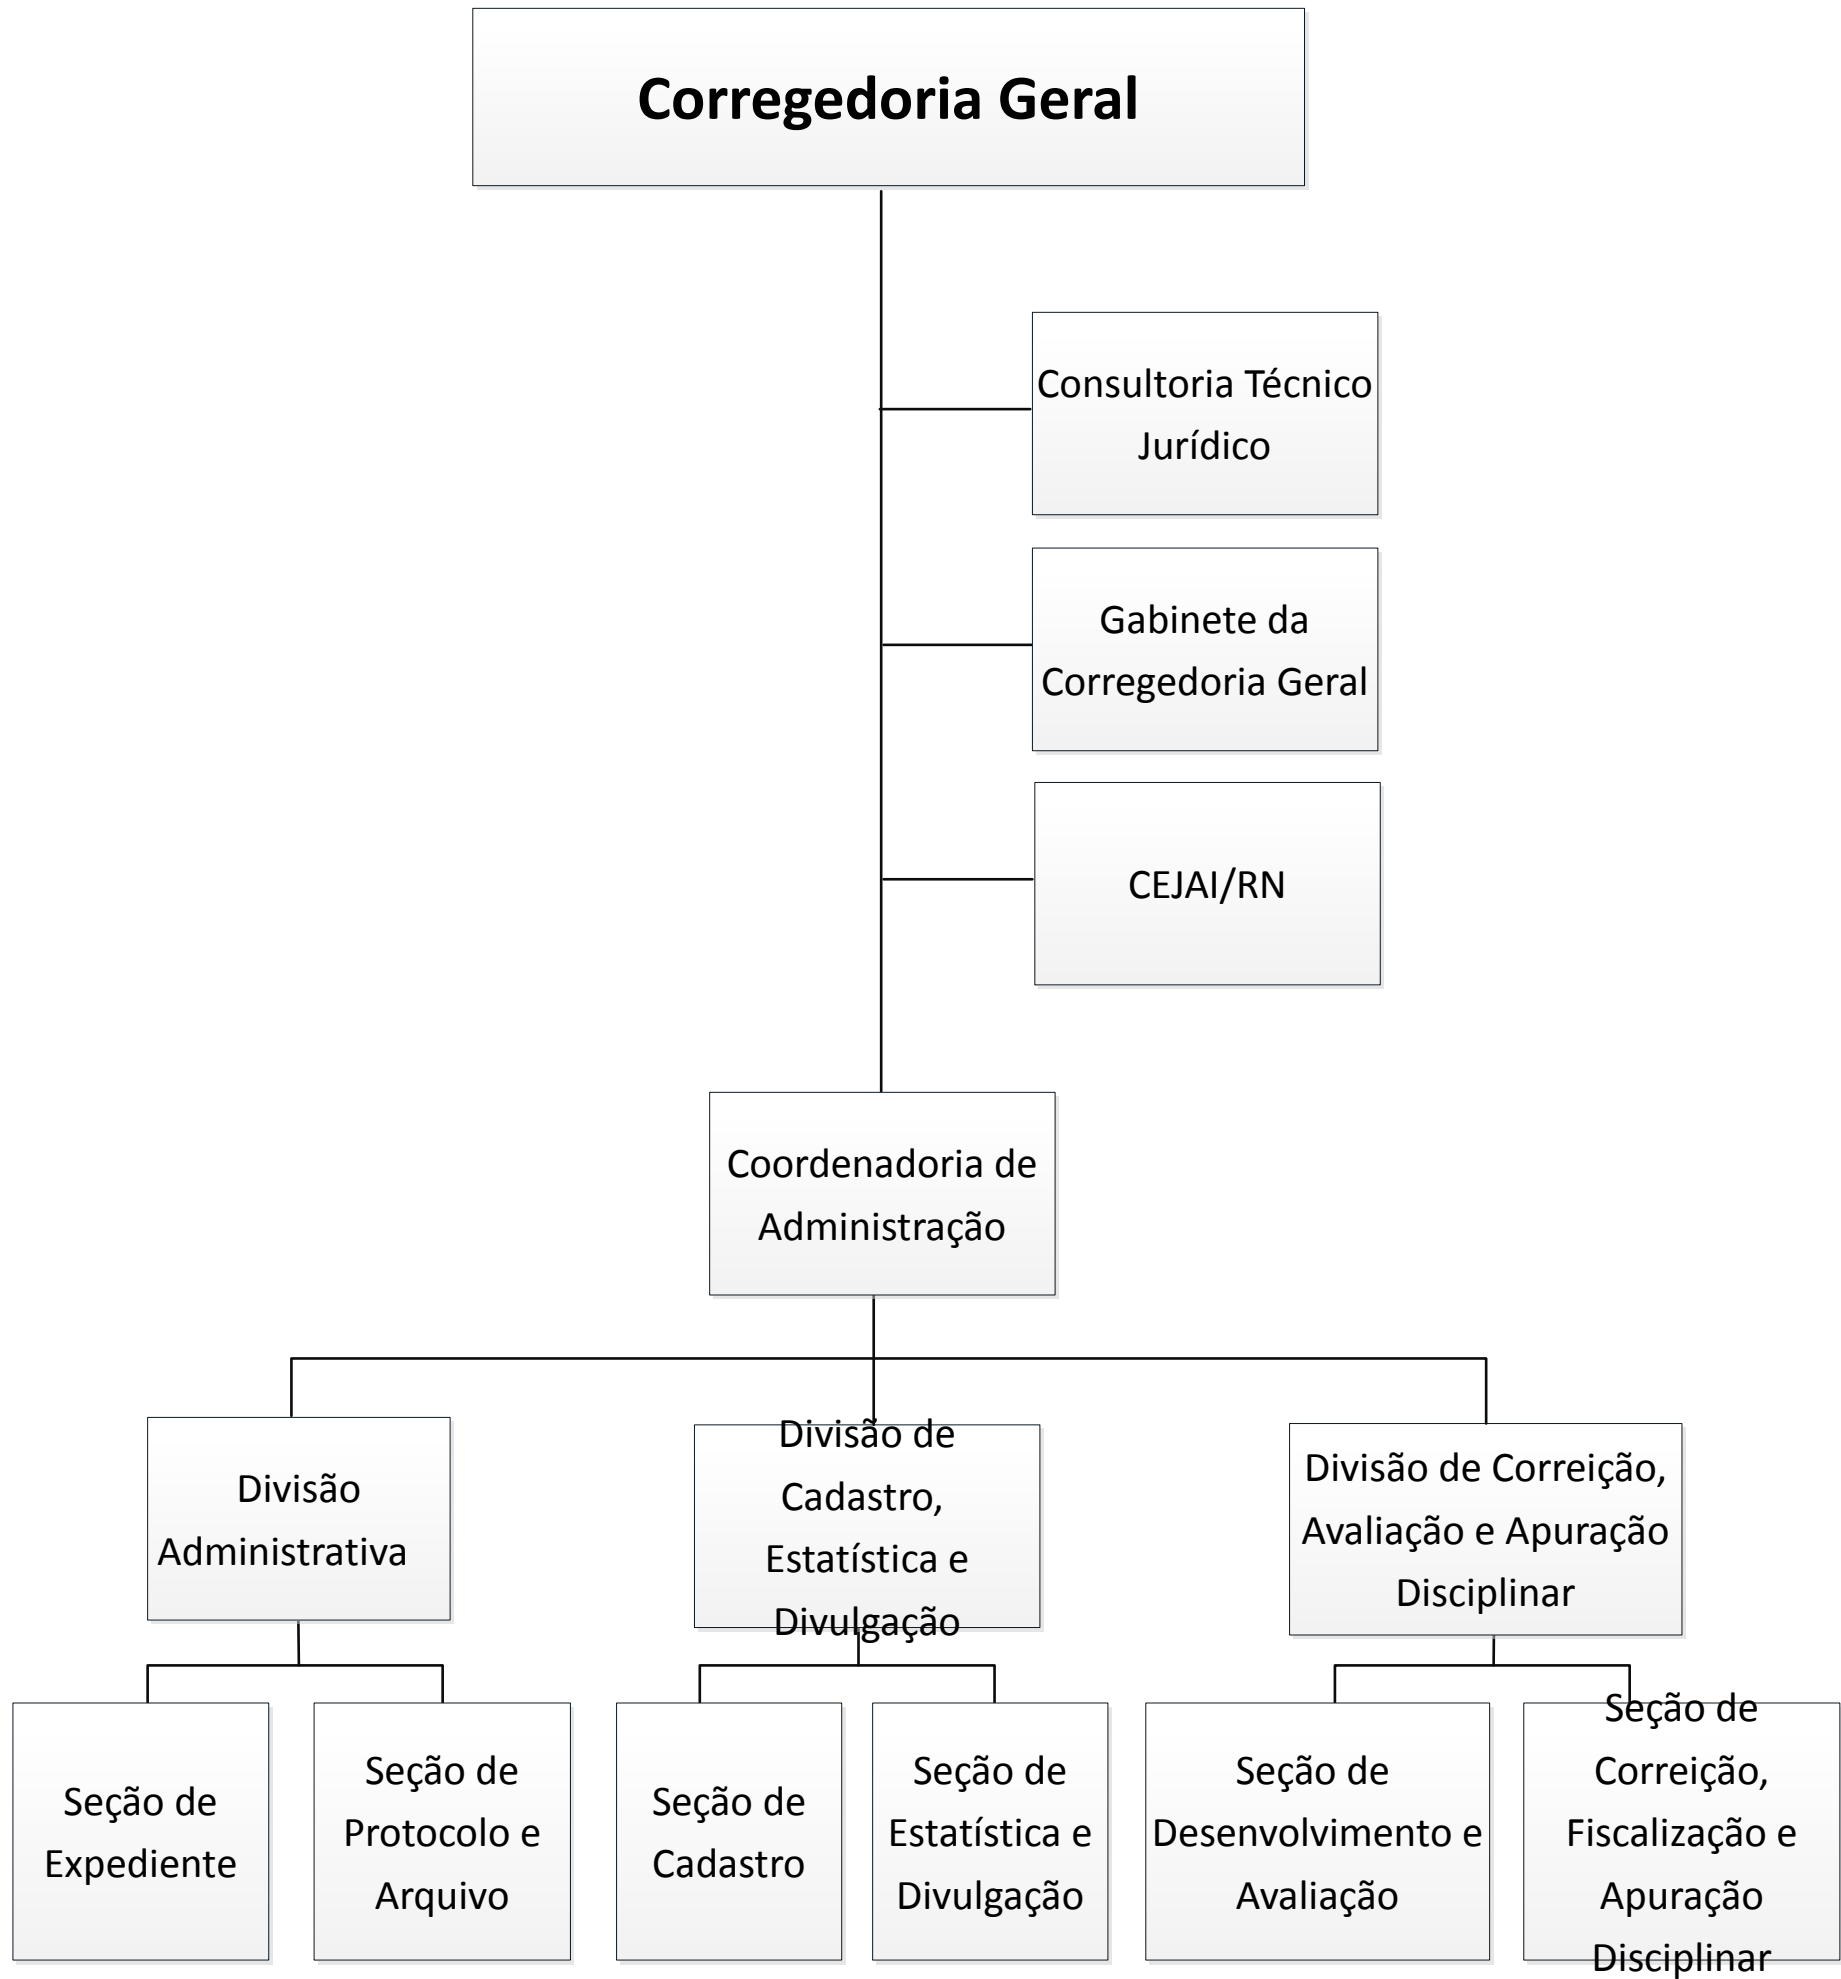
Corregedoria Geral

Consultoria Técnico Jurídico

Gabinete da Corregedoria Geral

CEJAI/RN

Coordenadoria de Administração

Divisão Administrativa

Divisão de Cadastro, Estatística e Divulgação

Divisão de Correição, Avaliação e Apuração Disciplinar

Seção de Expediente

Seção de Protocolo e Arquivo

Seção de Cadastro

Seção de Estatística e Divulgação

Seção de Desenvolvimento e Avaliação

Seção de Correição, Fiscalização e Apuração Disciplinar